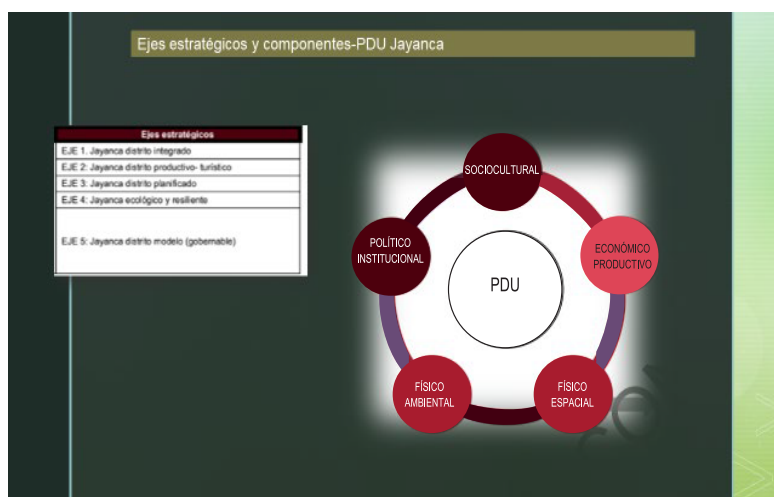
Ejes estratégicos y componentes-PDU Jayanca

| Ejes estratégicos |
|---|
| EJE 1: Jayanca distrito integrado |
| EJE 2: Jayanca distrito productivo- turístico |
| EJE 3: Jayanca distrito planificado |
| EJE 4: Jayanca ecológico y resiliente |
| EJE 5: Jayanca distrito modelo (gobernable) |

SOCIOCULTURAL

ECONÓMICO PRODUCTIVO

FÍSICO ESPACIAL

FÍSICO AMBIENTAL

POLÍTICO INSTITUCIONAL

PDU